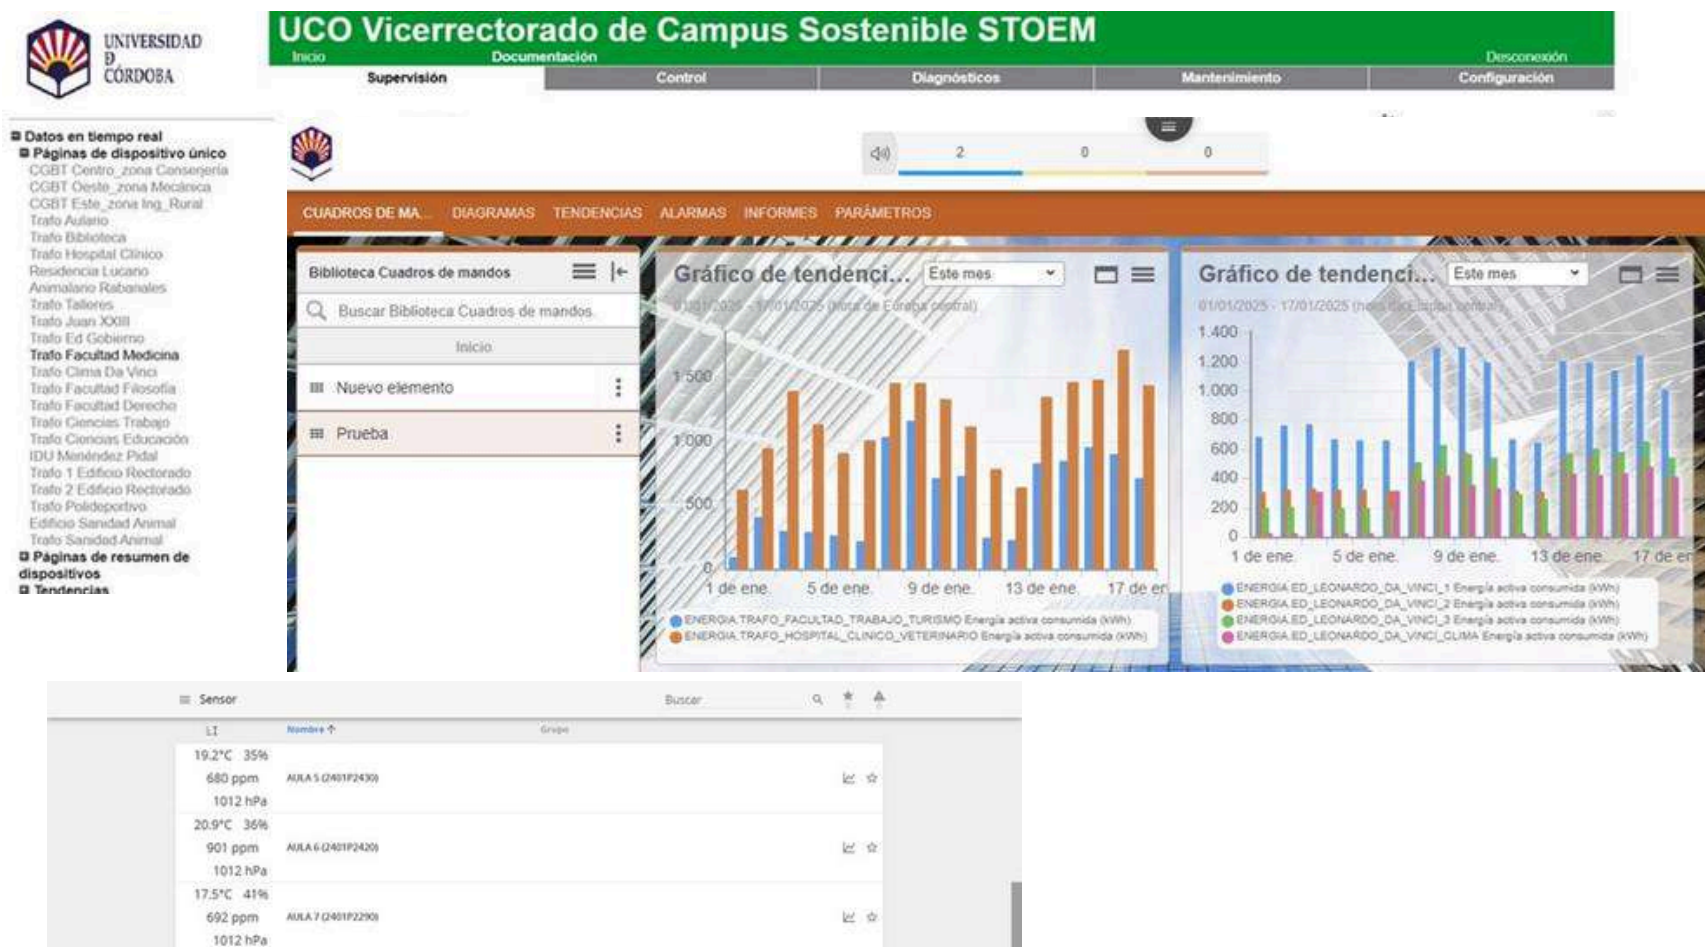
UNIVERSIDAD D CÓRDOBA

UCO Vicerrectorado de Campus Sostenible STOEM

Inicio Documentación Desconexión

Supervisión | Control | Diagnósticos | Mantenimiento | Configuración

Datos en tiempo real
Páginas de dispositivo único
CGBT Centro_zona Conserjería
CGBT Oeste_zona Mecánica
CGBT Este_zona Ing_Rural
Trafo Aulario
Trafo Biblioteca
Trafo Hospital Clínico
Residencia Lucano
Animalario Rabanales
Trafo Talleres
Trafo Juan XXIII
Trafo Ed Gobierno
Trafo Facultad Medicina
Trafo Clima Da Vinci
Trafo Facultad Filosofía
Trafo Facultad Derecho
Trafo Ciencias Trabajo
Trafo Ciencias Educación
IDU Menéndez Pidal
Trafo 1 Edificio Rectorado
Trafo 2 Edificio Rectorado
Trafo Polideportivo
Edificio Sanidad Animal
Trafo Sanidad Animal
Páginas de resumen de dispositivos
Tendencias

2 0 0

CUADROS DE MA... DIAGRAMAS TENDENCIAS ALARMAS INFORMES PARÁMETROS

Biblioteca Cuadros de mandos
Buscar Biblioteca Cuadros de mandos
Inicio
Nuevo elemento
Prueba

Gráfico de tendenci... Este mes
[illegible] (hora de Europa central)
1.500
1.000
500
0
1 de ene. 5 de ene. 9 de ene. 13 de ene. 17 de en
ENERGIA TRAFO_FACULTAD_TRABAJO_TURISMO Energía activa consumida (kWh)
ENERGIA TRAFO_HOSPITAL_CLINICO_VETERINARIO Energía activa consumida (kWh)

Gráfico de tendenci... Este mes
01/01/2025 - 17/01/2025 (hora de Europa central)
1.400
1.200
1.000
800
600
400
200
0
1 de ene. 5 de ene. 9 de ene. 13 de ene. 17 de en
ENERGIA ED_LEONARDO_DA_VINCI_1 Energía activa consumida (kWh)
ENERGIA ED_LEONARDO_DA_VINCI_2 Energía activa consumida (kWh)
ENERGIA ED_LEONARDO_DA_VINCI_3 Energía activa consumida (kWh)
ENERGIA ED_LEONARDO_DA_VINCI_CLIMA Energía activa consumida (kWh)

Sensor Buscar

| LI | Nombre | Grupo |
|---|---|---|
| 19.2°C 35% 680 ppm 1012 hPa | AULA 5 (2401P2430) | |
| 20.9°C 36% 901 ppm 1012 hPa | AULA 6 (2401P2420) | |
| 17.5°C 41% 692 ppm 1012 hPa | AULA 7 (2401P2290) | |